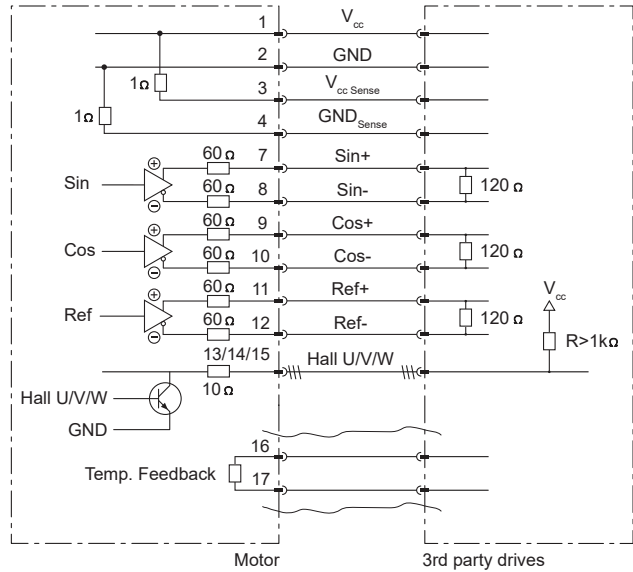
1
$V_{cc}$
2
GND
1Ω
3
$V_{cc\ Sense}$
1Ω
4
$GND_{Sense}$
⊕
60 Ω
7
Sin+
Sin
60 Ω
8
Sin-
⊖
120 Ω
⊕
60 Ω
9
Cos+
Cos
60 Ω
10
Cos-
⊖
120 Ω
⊕
60 Ω
11
Ref+
$V_{cc}$
Ref
60 Ω
12
Ref-
⊖
120 Ω
R>1kΩ
13/14/15
Hall U/V/W
10 Ω
Hall U/V/W
GND
16
Temp. Feedback
17
Motor
3rd party drives